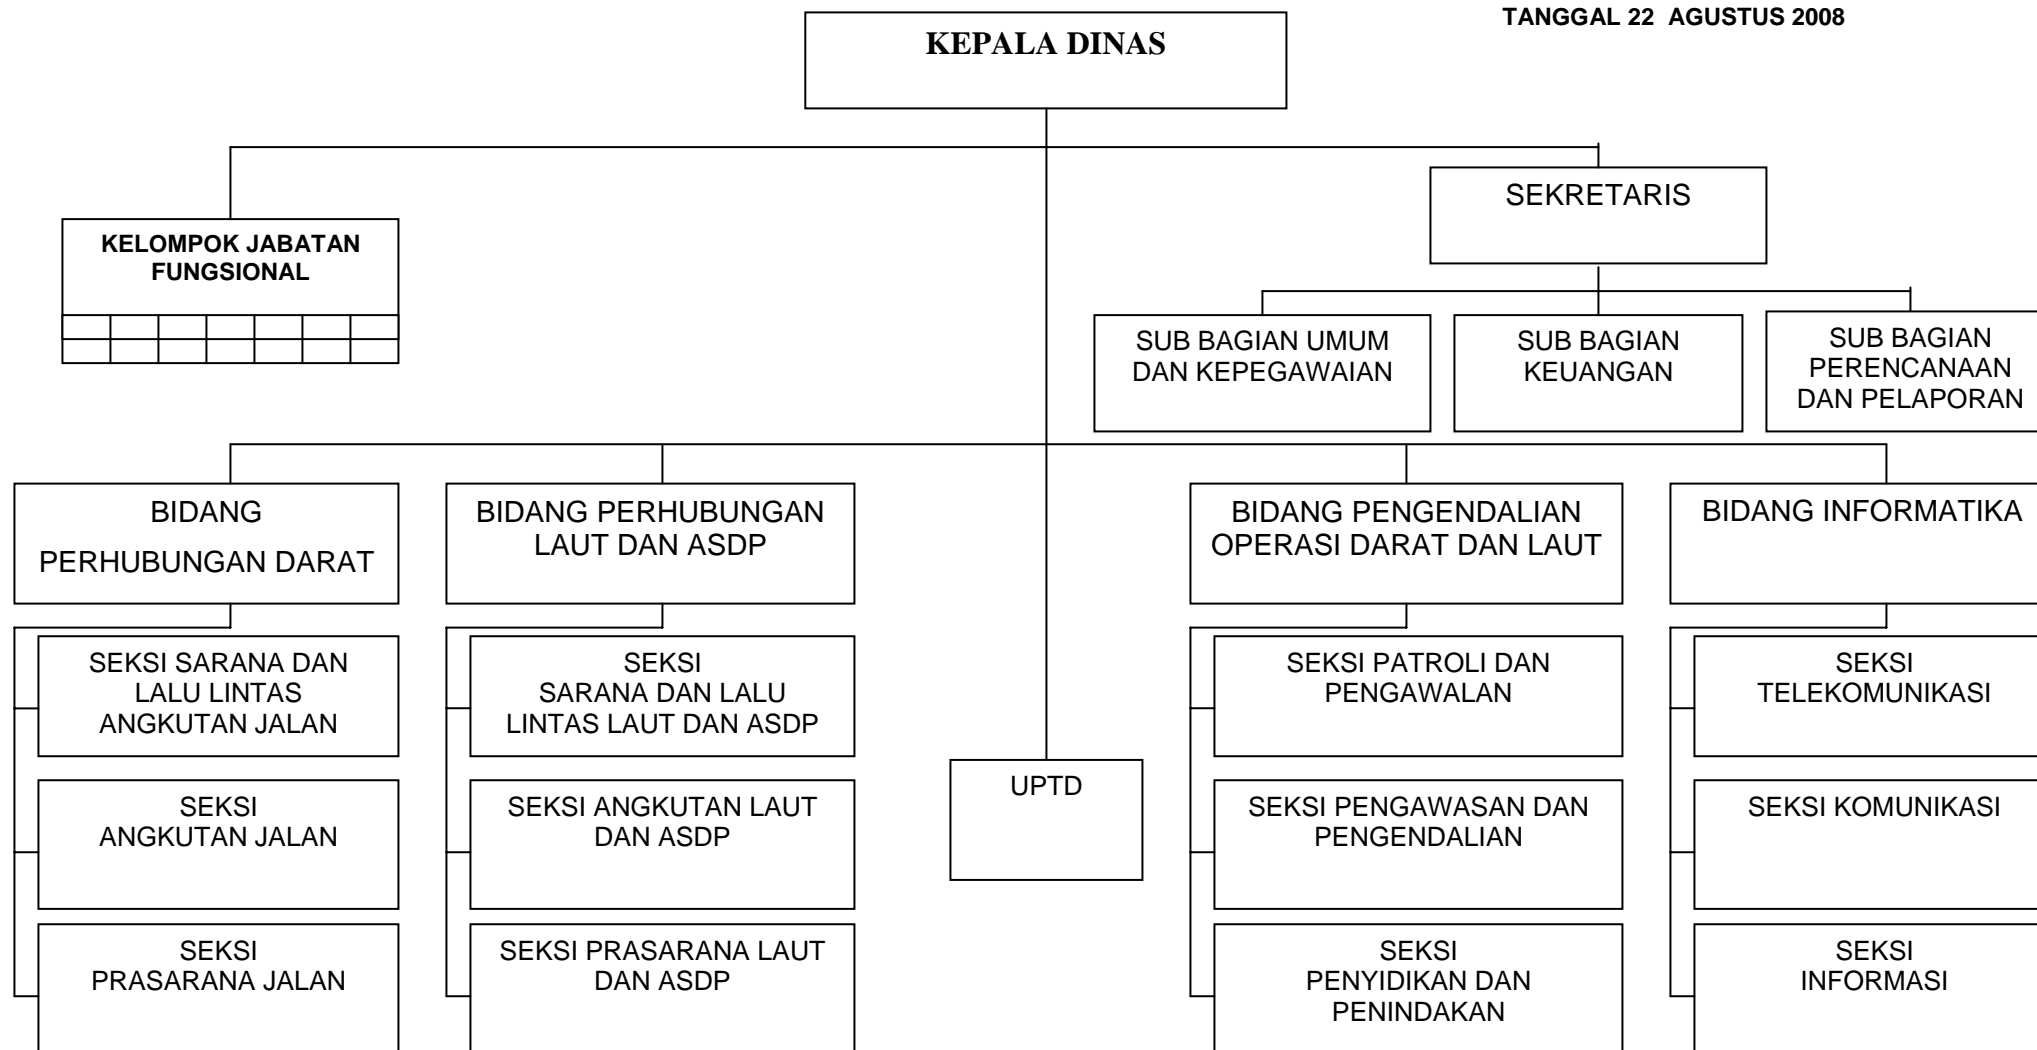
TANGGAL 22 AGUSTUS 2008

KEPALA DINAS

KELOMPOK JABATAN FUNGSIONAL

SEKRETARIS

SUB BAGIAN UMUM DAN KEPEGAWAIAN

SUB BAGIAN KEUANGAN

SUB BAGIAN PERENCANAAN DAN PELAPORAN

BIDANG PERHUBUNGAN DARAT

SEKSI SARANA DAN LALU LINTAS ANGKUTAN JALAN

SEKSI ANGKUTAN JALAN

SEKSI PRASARANA JALAN

BIDANG PERHUBUNGAN LAUT DAN ASDP

SEKSI SARANA DAN LALU LINTAS LAUT DAN ASDP

SEKSI ANGKUTAN LAUT DAN ASDP

SEKSI PRASARANA LAUT DAN ASDP

UPTD

BIDANG PENGENDALIAN OPERASI DARAT DAN LAUT

SEKSI PATROLI DAN PENGAWALAN

SEKSI PENGAWASAN DAN PENGENDALIAN

SEKSI PENYIDIKAN DAN PENINDAKAN

BIDANG INFORMATIKA

SEKSI TELEKOMUNIKASI

SEKSI KOMUNIKASI

SEKSI INFORMASI